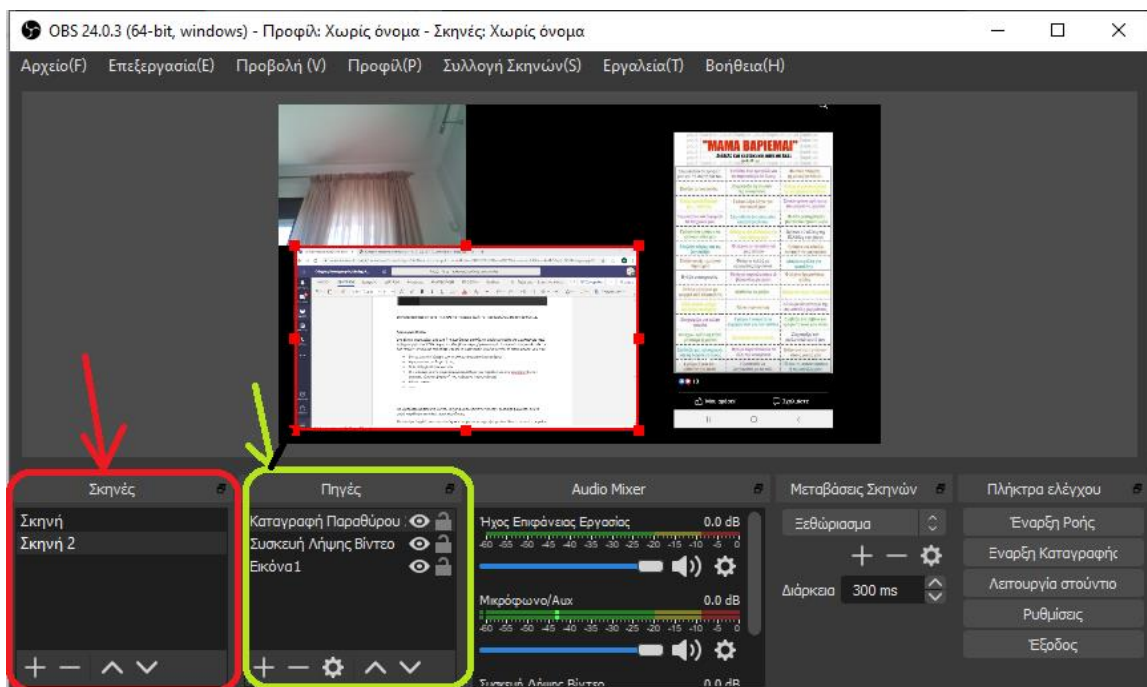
OBS 24.0.3 (64-bit, windows) - Προφίλ: Χωρίς όνομα - Σκηνές: Χωρίς όνομα

Αρχείο(F) Επεξεργασία(E) Προβολή (V) Προφίλ(P) Συλλογή Σκηνών(S) Εργαλεία(T) Βοήθεια(H)

"ΜΑΜΑ ΒΑΡΙΕΜΑΙ"

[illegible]

Σκηνές
Σκηνή
Σκηνή 2

Πηγές
Καταγραφή Παραθύρου
Συσκευή Λήψης Βίντεο
Εικόνα1

Audio Mixer
Ήχος Επιφάνειας Εργασίας 0.0 dB
-60 -55 -50 -45 -40 -35 -30 -25 -20 -15 -10 -5 0
Μικρόφωνο/Aux 0.0 dB
-60 -55 -50 -45 -40 -35 -30 -25 -20 -15 -10 -5 0
Συσκευή Λήψης Βίντεο 0.0 dB

Μεταβάσεις Σκηνών
Ξεθώριασμα
Διάρκεια 300 ms

Πλήκτρα ελέγχου
Έναρξη Ροής
Έναρξη Καταγραφής
Λειτουργία στούντιο
Ρυθμίσεις
Έξοδος